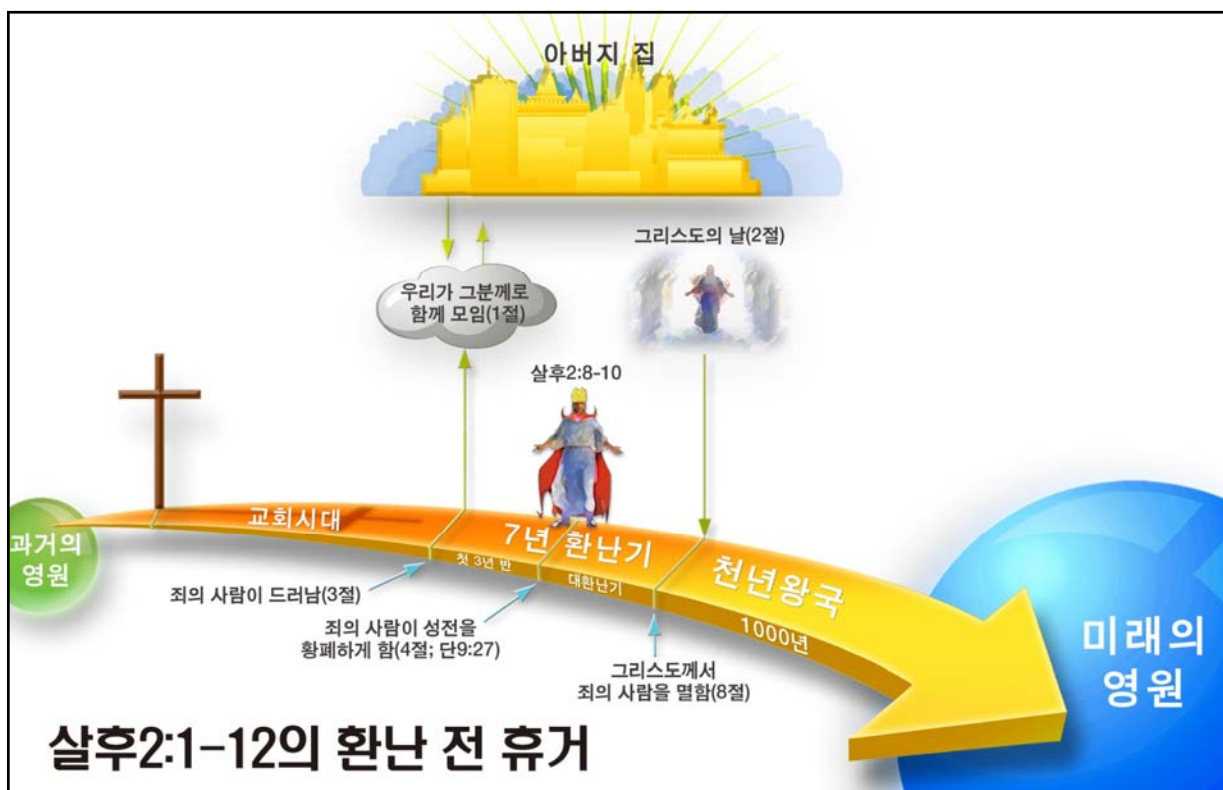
아버지 집

그리스도의 날(2절)

우리가 그분께로 함께 모임(1절)

살후2:8-10

과거의 영원

교회시대

7년 환난기

첫 3년 반

대환난기

천년왕국

1000년

미래의 영원

죄의 사람이 드러남(3절)

죄의 사람이 성전을 황폐하게 함(4절; 단9:27)

그리스도께서 죄의 사람을 멸함(8절)

살후2:1-12의 환난 전 휴거